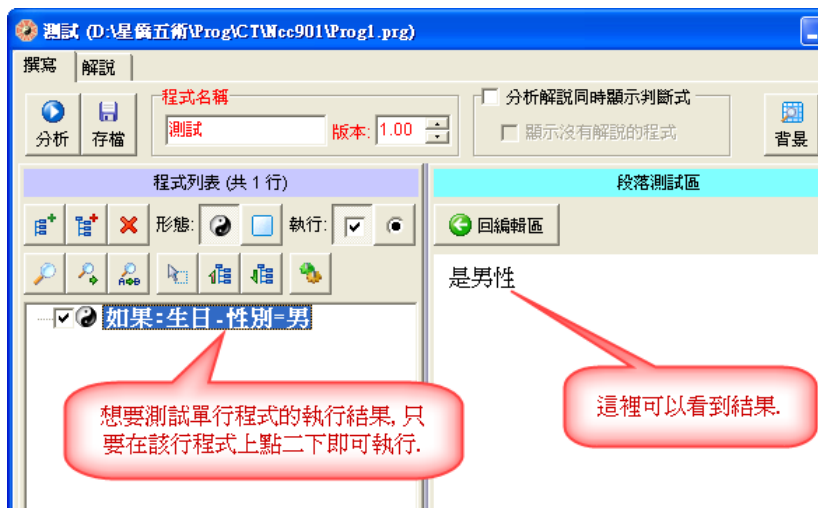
測試 (D:\星僑五術\Prog\CT\Ncc901\Prog1.prg)

撰寫 解說

分析 存檔

程式名稱

測試

版本: 1.00

分析解說同時顯示判斷式

顯示沒有解說的程式

背景

程式列表 (共 1 行)

形態:

執行:

如果:生日-性別=男

想要測試單行程式的執行結果, 只要在該行程式上點二下即可執行.

段落測試區

回編輯區

是男性

這裡可以看到結果.